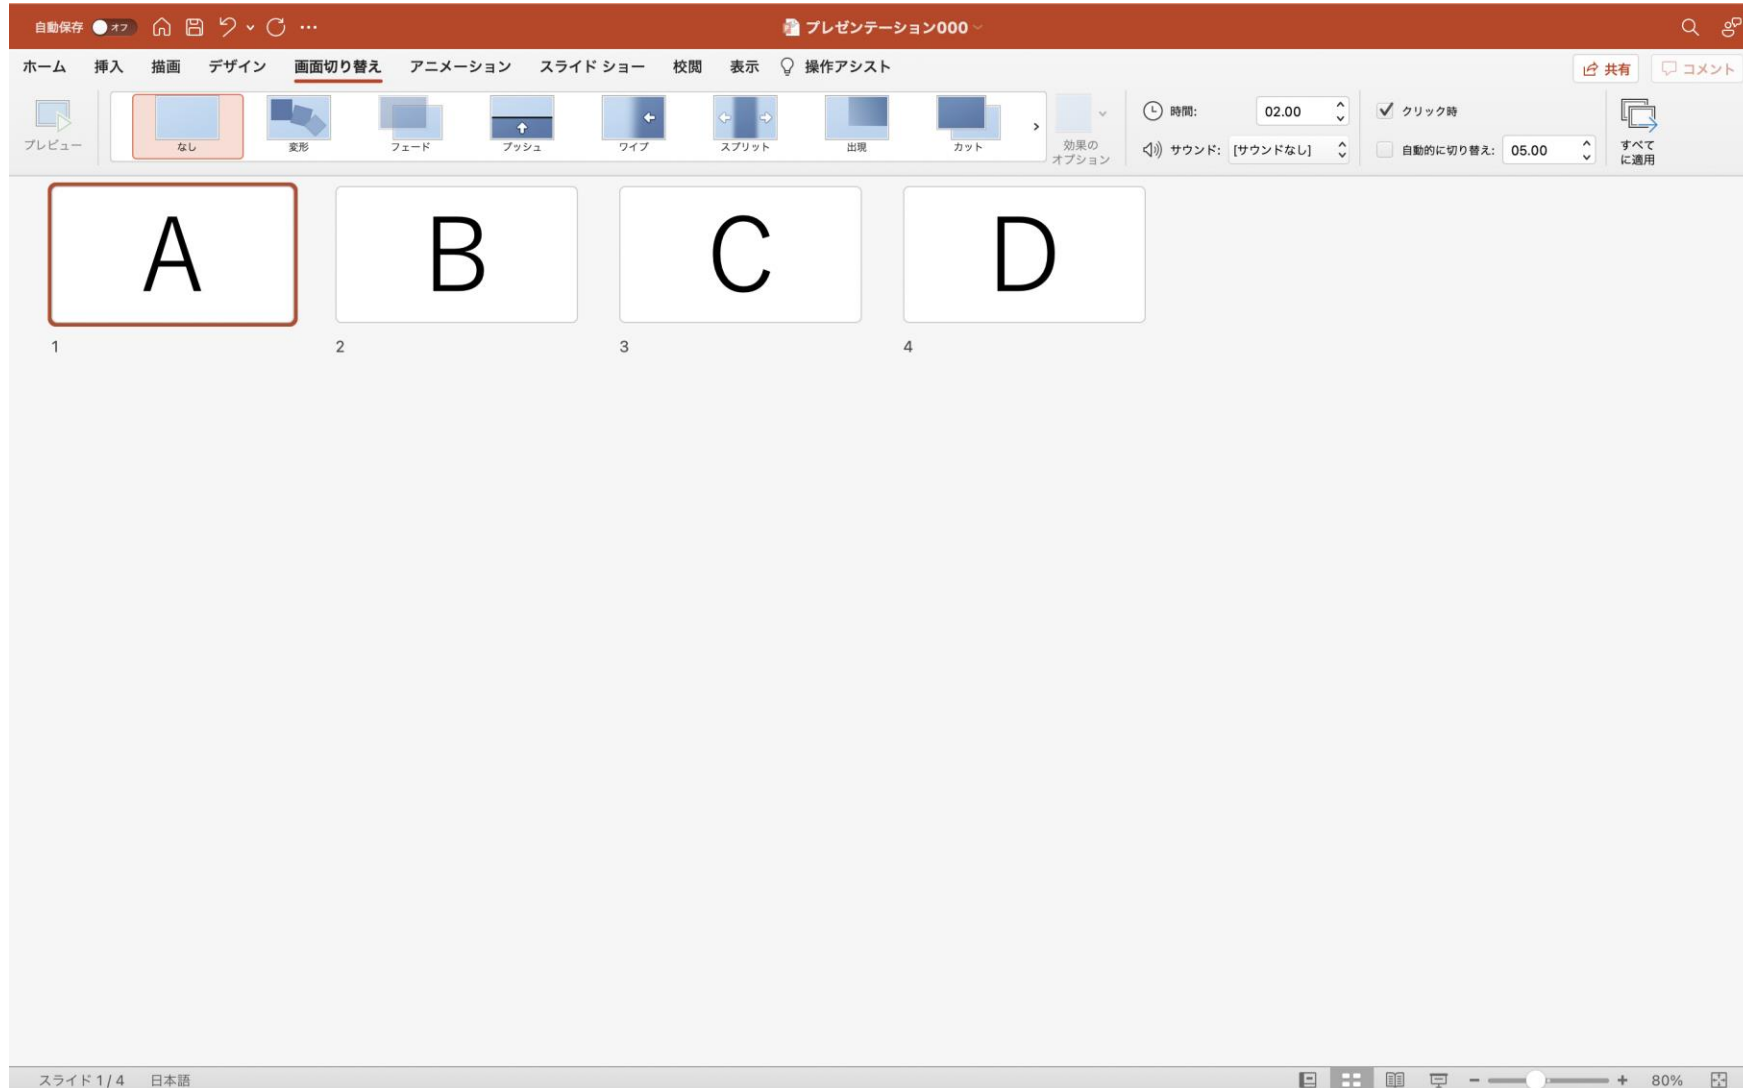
自動保存 オフ

プレゼンテーション000

ホーム 挿入 描画 デザイン 画面切り替え アニメーション スライド ショー 校閲 表示 操作アシスト

共有 コメント

プレビュー

なし 変形 フェード プッシュ ワイプ スプリット 出現 カット

効果の オプション

時間: 02.00

サウンド: [サウンドなし]

クリック時

自動的に切り替え: 05.00

すべて に適用

A

1

B

2

C

3

D

4

スライド 1 / 4 日本語

80%